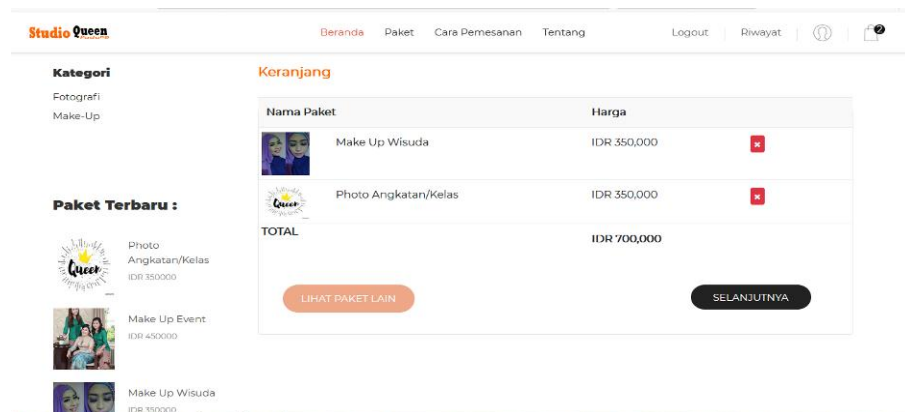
Studio Queen

Beranda Paket Cara Pemesanan Tentang Logout Riwayat 2

Kategori

Fotografi

Make-Up

Keranjang

| Nama Paket | Harga | |
|---|---|---|
| Make Up Wisuda | IDR 350,000 | × |
| Photo Angkatan/Kelas | IDR 350,000 | × |
| TOTAL | IDR 700,000 | |

LIHAT PAKET LAIN

SELANJUTNYA

Paket Terbaru :

Queen

Photo Angkatan/Kelas

IDR 350000

Make Up Event

IDR 450000

Make Up Wisuda

IDR 350000